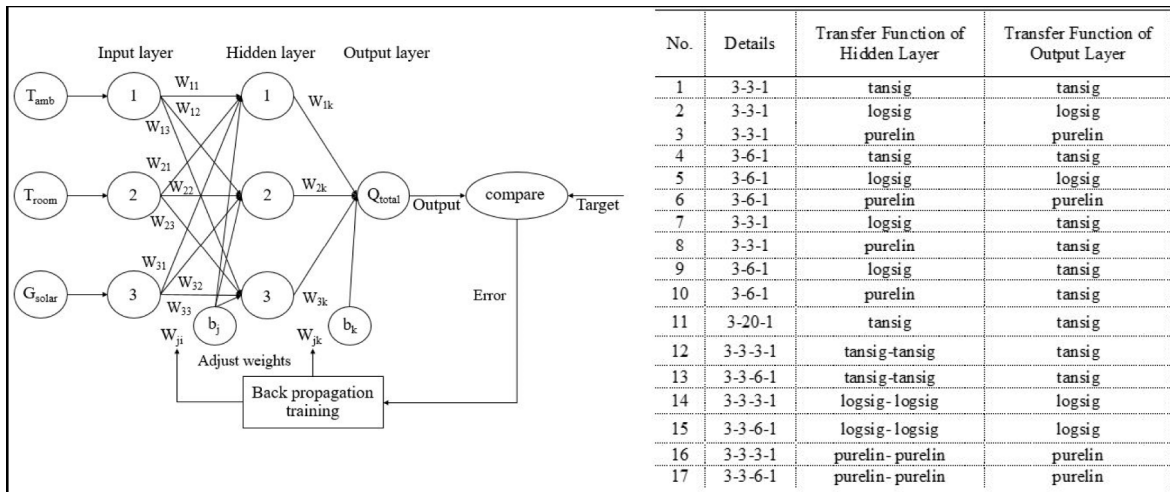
Input layer

Hidden layer

Output layer

$T_{amb}$

1

$W_{11}$

$W_{12}$

$W_{13}$

1

$W_{1k}$

$W_{21}$

$T_{room}$

2

$W_{22}$

2

$W_{2k}$

$Q_{total}$

Output

compare

Target

$W_{23}$

$W_{31}$

$G_{solar}$

3

$W_{32}$

$W_{33}$

3

$W_{3k}$

Error

$b_j$

$b_k$

$W_{ji}$

$W_{jk}$

Adjust weights

Back propagation training

| No. | Details | Transfer Function of Hidden Layer | Transfer Function of Output Layer |
|---|---|---|---|
| 1 | 3-3-1 | tansig | tansig |
| 2 | 3-3-1 | logsig | logsig |
| 3 | 3-3-1 | purelin | purelin |
| 4 | 3-6-1 | tansig | tansig |
| 5 | 3-6-1 | logsig | logsig |
| 6 | 3-6-1 | purelin | purelin |
| 7 | 3-3-1 | logsig | tansig |
| 8 | 3-3-1 | purelin | tansig |
| 9 | 3-6-1 | logsig | tansig |
| 10 | 3-6-1 | purelin | tansig |
| 11 | 3-20-1 | tansig | tansig |
| 12 | 3-3-3-1 | tansig-tansig | tansig |
| 13 | 3-3-6-1 | tansig-tansig | tansig |
| 14 | 3-3-3-1 | logsig- logsig | logsig |
| 15 | 3-3-6-1 | logsig- logsig | logsig |
| 16 | 3-3-3-1 | purelin- purelin | purelin |
| 17 | 3-3-6-1 | purelin- purelin | purelin |